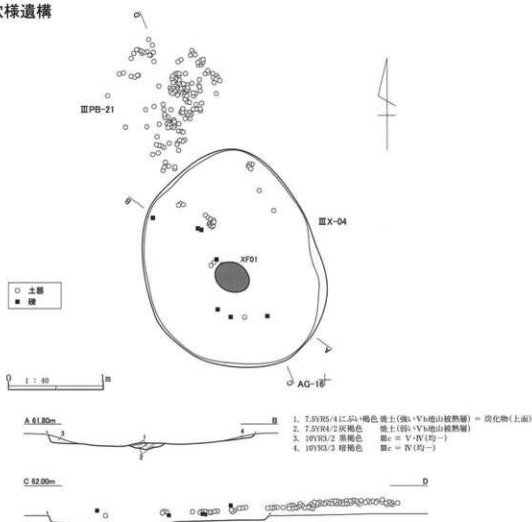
穴様遺構

ⅢPB-21

ⅢX-04

XF01

○ 土器
■ 礫

0 1 : 40 1m

AG-16

A 61.80m B

1. 7.5YR5/4にぶい褐色 焼土(強いⅤb地山被熱層) = 炭化物(上面)
2. 7.5YR4/2灰褐色 焼土(弱いⅤb地山被熱層)
3. 10YR3/2 黒褐色 層c = Ⅴ・Ⅳ(均一)
4. 10YR3/3 暗褐色 層c = Ⅳ(均一)

C 62.00m D